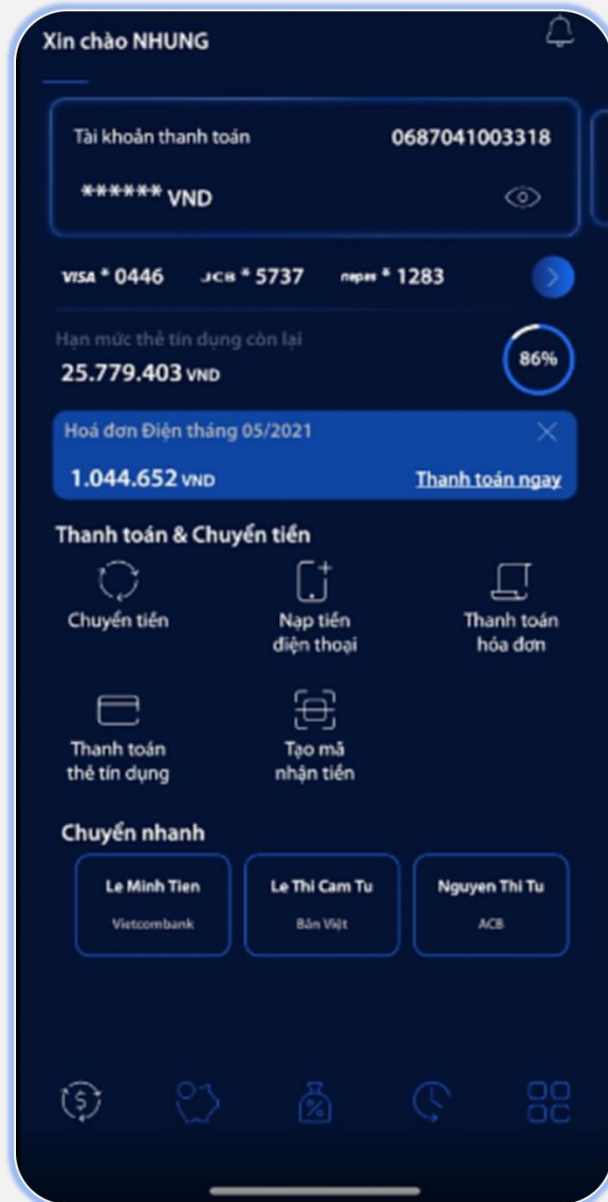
Xin chào NHUNG

Tài khoản thanh toán 0687041003318

****** VND

VISA * 0446 JCB * 5737 napas * 1283

Hạn mức thẻ tín dụng còn lại
25.779.403 VND
86%

Hoá đơn Điện tháng 05/2021
1.044.652 VND Thanh toán ngay

Thanh toán & Chuyển tiền

Chuyển tiền
Nạp tiền điện thoại
Thanh toán hóa đơn
Thanh toán thẻ tín dụng
Tạo mã nhận tiền

Chuyển nhanh

Le Minh Tien
Vietcombank

Le Thi Cam Tu
Bản Việt

Nguyen Thi Tu
ACB